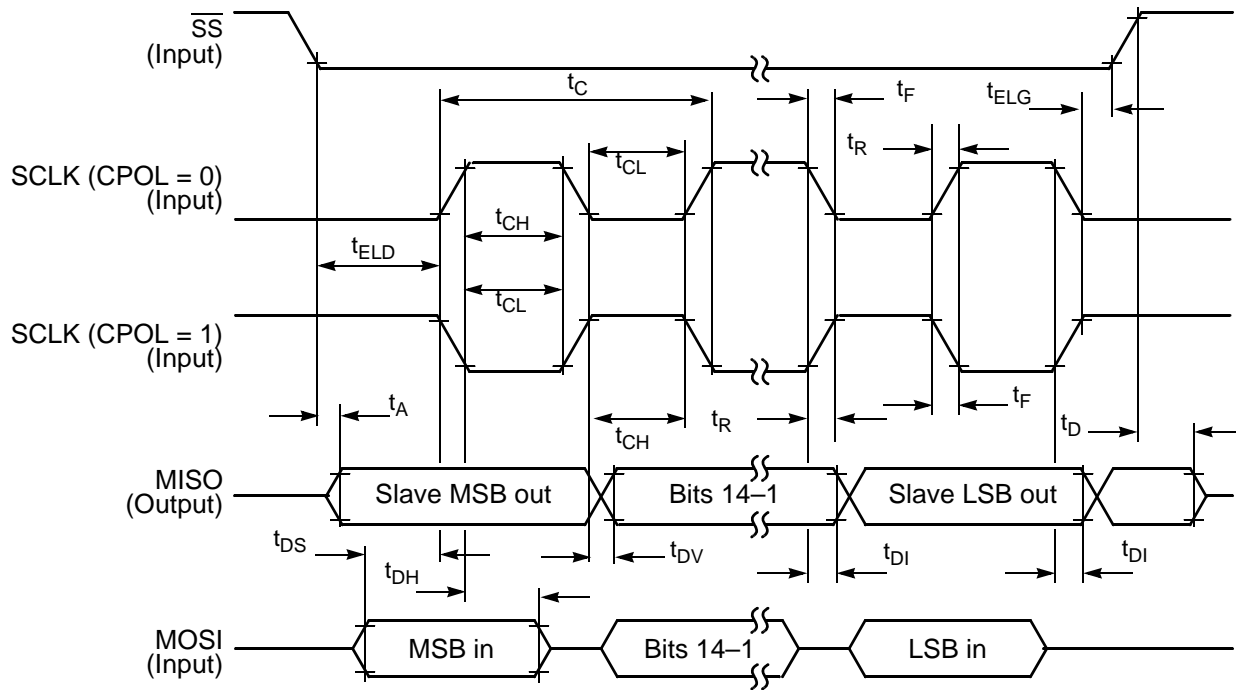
$\overline{SS}$
(Input)

$t_C$

$t_F$

$t_{ELG}$

$t_R$

SCLK (CPOL = 0)
(Input)

$t_{CL}$

$t_{CH}$

$t_{ELD}$

$t_{CL}$

SCLK (CPOL = 1)
(Input)

$t_A$

$t_{CH}$

$t_R$

$t_F$

$t_D$

MISO
(Output)

Slave MSB out

Bits 14–1

Slave LSB out

$t_{DS}$

$t_{DH}$

$t_{DV}$

$t_{DI}$

$t_{DI}$

MOSI
(Input)

MSB in

Bits 14–1

LSB in